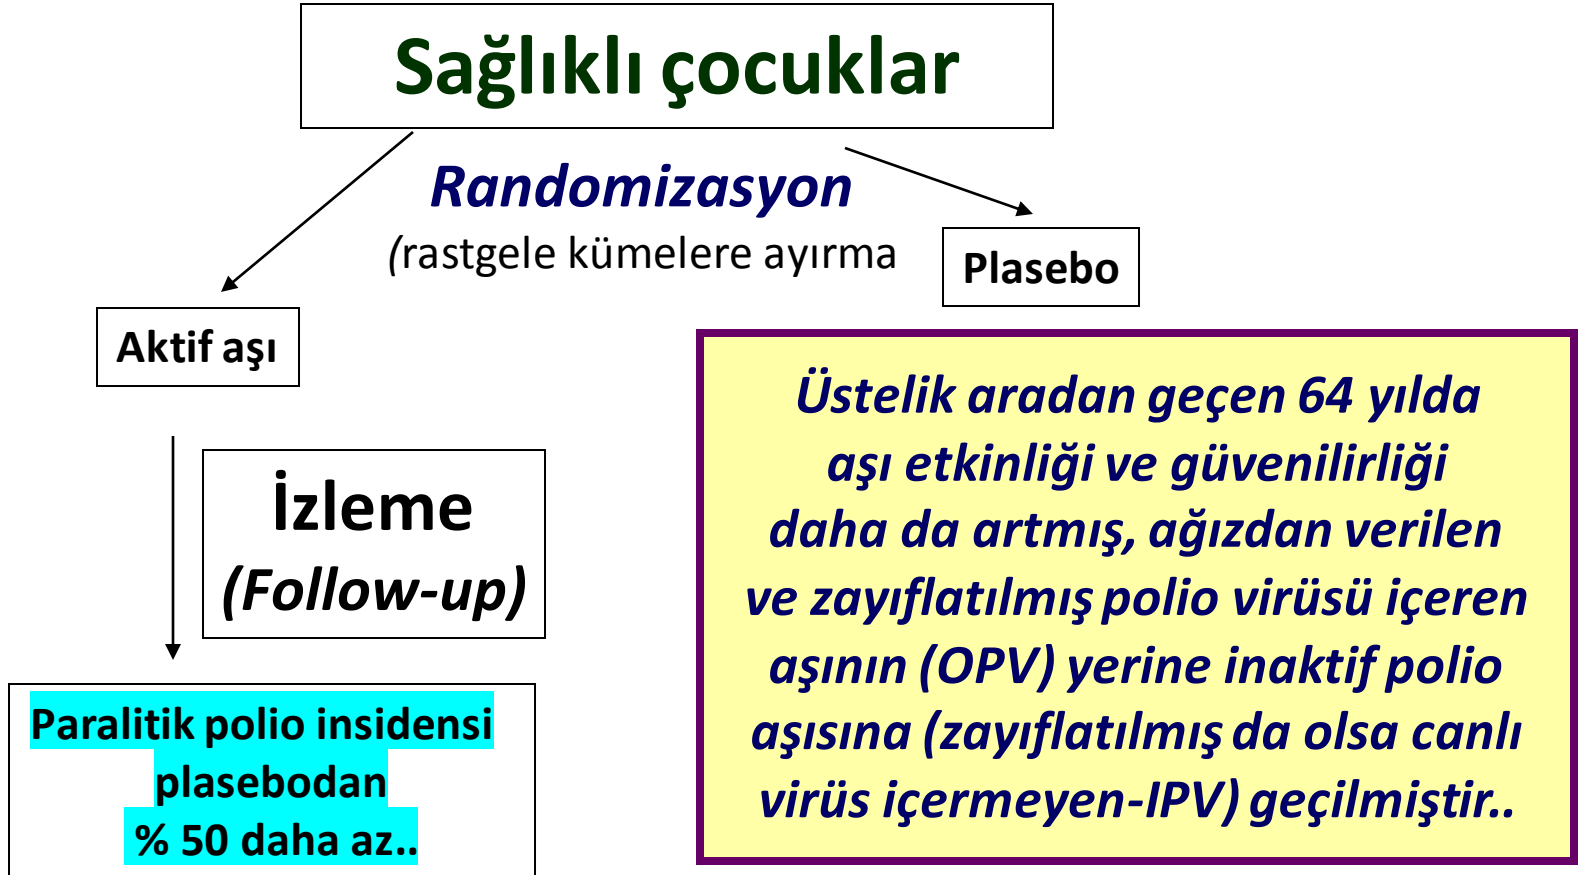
Sağlıklı çocuklar

Randomizasyon
(rastgele kümelere ayırma

Plasebo

Aktif aşı

İzleme
(Follow-up)

Paralitik polio insidensi plasebodan % 50 daha az..

Üstelik aradan geçen 64 yılda aşı etkinliği ve güvenilirliği daha da artmış, ağızdan verilen ve zayıflatılmış polio virüsü içeren aşının (OPV) yerine inaktif polio aşısına (zayıflatılmış da olsa canlı virüs içermeyen-IPV) geçilmiştir..